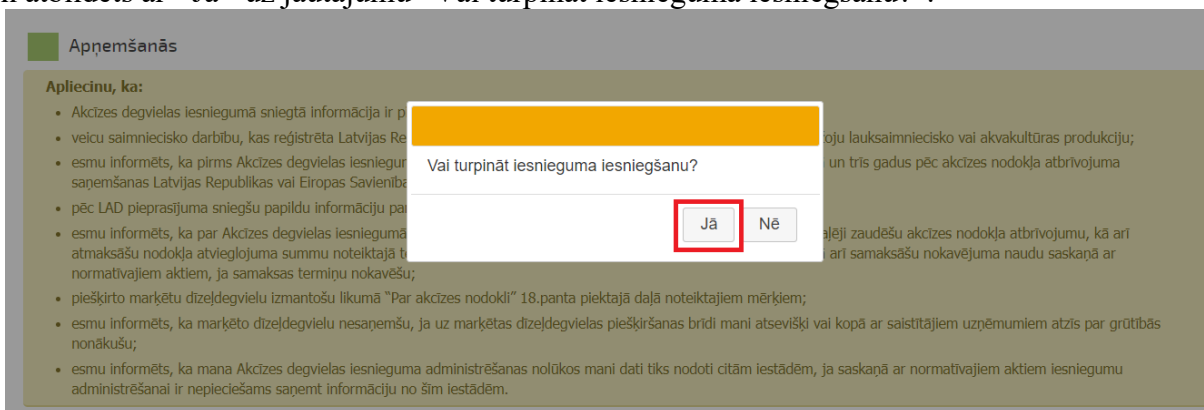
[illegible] atbildēts ar "Jā" uz jautājumu "Vai turpināt iesnieguma iesniegšanu?".

Apņemšanās

Apliecinu, ka:

- Akcīzes degvielas iesniegumā sniegtā informācija ir p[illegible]
- veicu saimniecisko darbību, kas reģistrēta Latvijas Re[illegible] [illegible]roju lauksaimniecisko vai akvakultūras produkciju;
- esmu informēts, ka pirms Akcīzes degvielas iesniegu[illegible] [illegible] un trīs gadus pēc akcīzes nodokļa atbrīvojuma saņemšanas Latvijas Republikas vai Eiropas Savienība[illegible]
- pēc LAD pieprasījuma sniegšu papildu informāciju par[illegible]
- esmu informēts, ka par Akcīzes degvielas iesniegumā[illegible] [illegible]ajēji zaudēšu akcīzes nodokļa atbrīvojumu, kā arī atmaksāšu nodokļa atvieglojuma summu noteiktajā t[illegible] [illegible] arī samaksāšu nokavējuma naudu saskaņā ar normatīvajiem aktiem, ja samaksas termiņu nokavēšu;
- piešķirto marķētu dīzeļdegvielu izmantošu likumā "Par akcīzes nodokli" 18.panta piektajā daļā noteiktajiem mērķiem;
- esmu informēts, ka marķēto dīzeļdegvielu nesaņemšu, ja uz marķētas dīzeļdegvielas piešķiršanas brīdi mani atsevišķi vai kopā ar saistītājiem uzņēmumiem atzīs par grūtībās nonākušu;
- esmu informēts, ka mana Akcīzes degvielas iesnieguma administrēšanas nolūkos mani dati tiks nodoti citām iestādēm, ja saskaņā ar normatīvajiem aktiem iesniegumu administrēšanai ir nepieciešams saņemt informāciju no šīm iestādēm.

Vai turpināt iesnieguma iesniegšanu?

Jā

Nē